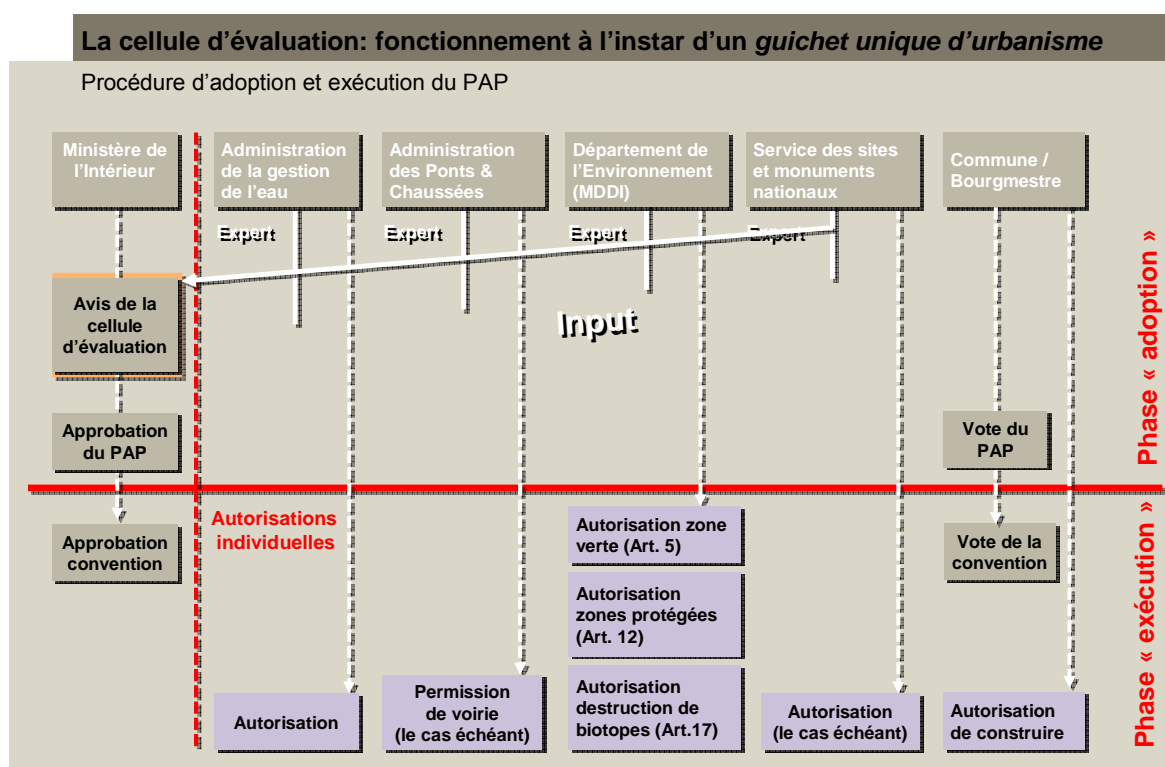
La cellule d'évaluation: fonctionnement à l'instar d'un *guichet unique d'urbanisme*

Procédure d'adoption et exécution du PAP

Ministère de l'Intérieur

Administration de la gestion de l'eau

Administration des Ponts & Chaussées

Département de l'Environnement (MDDI)

Service des sites et monuments nationaux

Commune / Bourgmestre

Expert

Expert

Expert

Expert

Avis de la cellule d'évaluation

Input

Approbation du PAP

Vote du PAP

Phase « adoption »

Autorisations individuelles

Approbation convention

Autorisation zone verte (Art. 5)

Vote de la convention

Autorisation zones protégées (Art. 12)

Autorisation

Permission de voirie (le cas échéant)

Autorisation destruction de biotopes (Art.17)

Autorisation (le cas échéant)

Autorisation de construire

Phase « exécution »